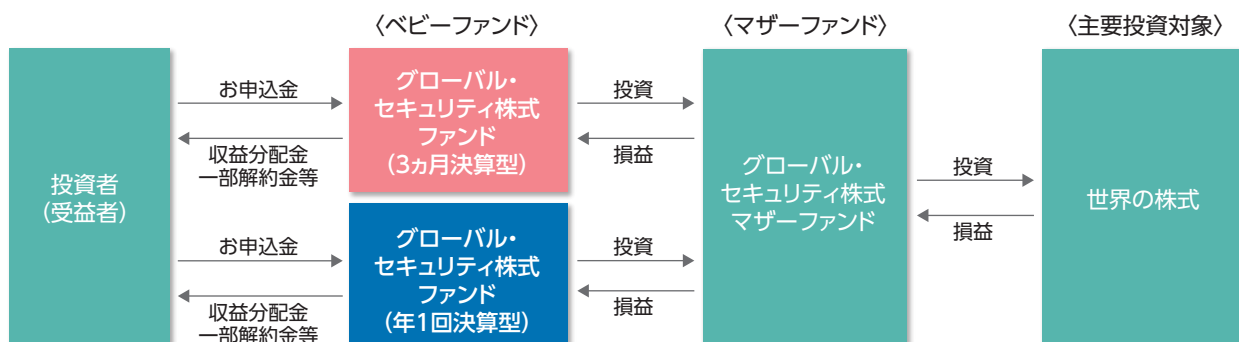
〈ベビーファンド〉

〈マザーファンド〉

〈主要投資対象〉

投資者
（受益者）

お申込金

収益分配金
一部解約金等

グローバル・
セキュリティ株式
ファンド
（3ヵ月決算型）

投資

損益

お申込金

収益分配金
一部解約金等

グローバル・
セキュリティ株式
ファンド
（年1回決算型）

投資

損益

グローバル・
セキュリティ株式
マザーファンド

投資

損益

世界の株式